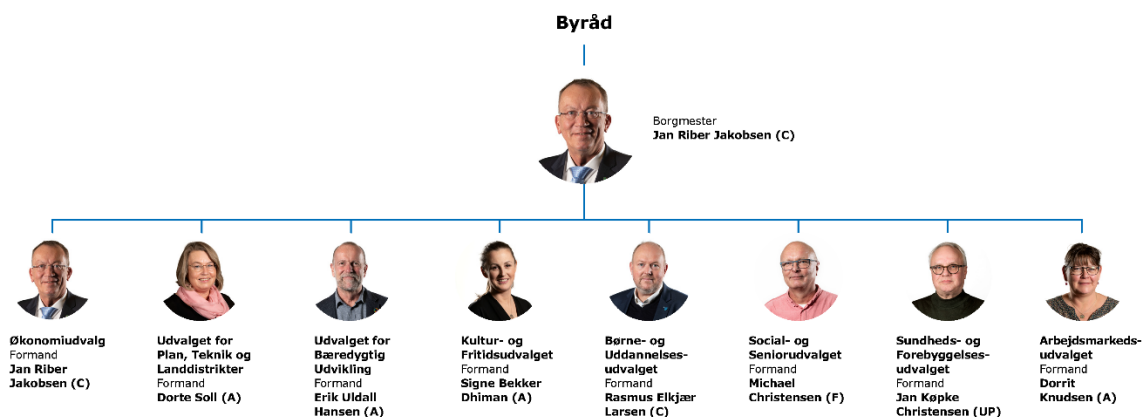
Byråd

Borgmester
Jan Riber Jakobsen (C)

Økonomiudvalg
Formand
Jan Riber Jakobsen (C)

Udvalget for Plan, Teknik og Landdistrikter
Formand
Dorte Soll (A)

Udvalget for Bæredygtig Udvikling
Formand
Erik Uldall Hansen (A)

Kultur- og Fritidsudvalget
Formand
Signe Bekker Dhiman (A)

Børne- og Uddannelsesudvalget
Formand
Rasmus Elkjær Larsen (C)

Social- og Seniorudvalget
Formand
Michael Christensen (F)

Sundheds- og Forebyggelsesudvalget
Formand
Jan Køpke Christensen (UP)

Arbejdsmarkedsudvalget
Formand
Dorrit Knudsen (A)